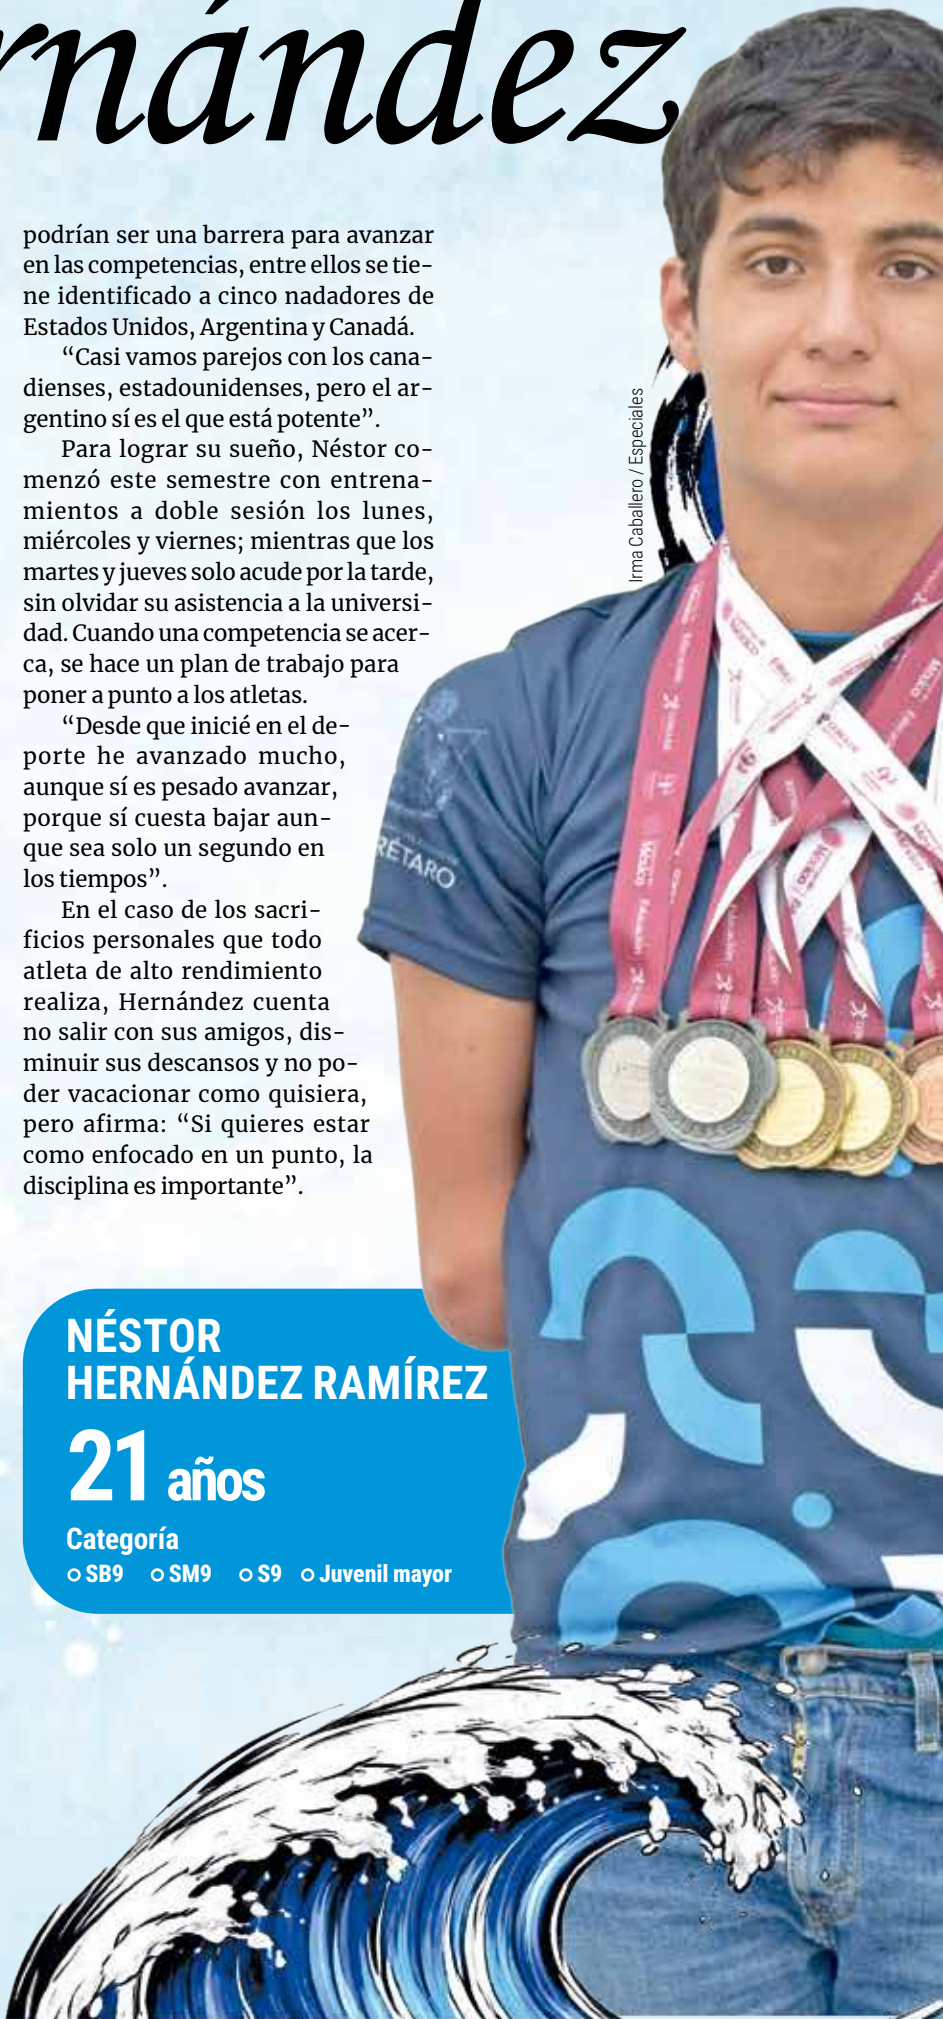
rnández

podrían ser una barrera para avanzar en las competencias, entre ellos se tiene identificado a cinco nadadores de Estados Unidos, Argentina y Canadá.

"Casi vamos parejos con los canadienses, estadounidenses, pero el argentino sí es el que está potente".

Para lograr su sueño, Néstor comenzó este semestre con entrenamientos a doble sesión los lunes, miércoles y viernes; mientras que los martes y jueves solo acude por la tarde, sin olvidar su asistencia a la universidad. Cuando una competencia se acerca, se hace un plan de trabajo para poner a punto a los atletas.

"Desde que inicié en el deporte he avanzado mucho, aunque sí es pesado avanzar, porque sí cuesta bajar aunque sea solo un segundo en los tiempos".

En el caso de los sacrificios personales que todo atleta de alto rendimiento realiza, Hernández cuenta no salir con sus amigos, disminuir sus descansos y no poder vacacionar como quisiera, pero afirma: "Si quieres estar como enfocado en un punto, la disciplina es importante".

Irma Caballero / Especiales

RÉTARO

NÉSTOR HERNÁNDEZ RAMÍREZ

21 años

Categoría
SB9 SM9 S9 Juvenil mayor